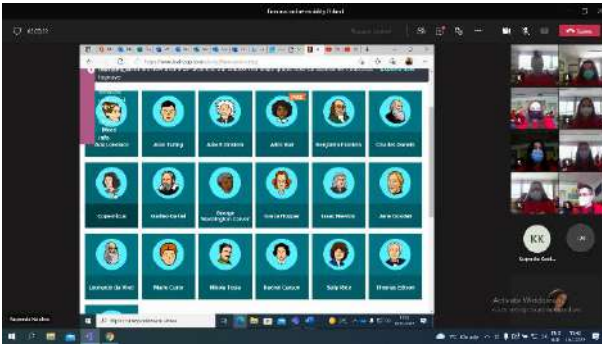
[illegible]

Ada Lovelace | Alan Turing | Albert Einstein | Alfie Bell | Benjamin Franklin | Charles Darwin

Marie Curie | Galileo Galilei | George Washington Carver | Grace Hopper | Isaac Newton | Jane Goodall

Leonardo da Vinci | Marie Curie | Nikola Tesla | Rachel Carson | Sally Ride | Thomas Edison

KK

Activate Windows